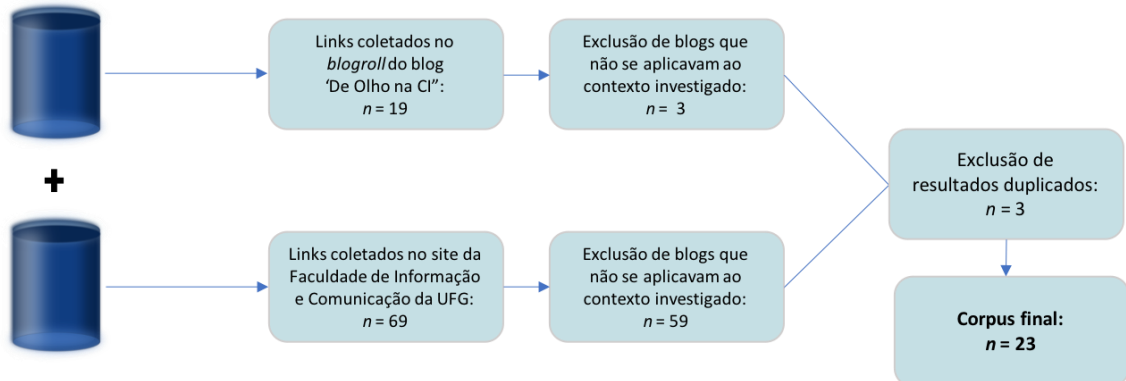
Links coletados no *blogroll* do blog ‘De Olho na CI”: $n$ = 19

Exclusão de blogs que não se aplicavam ao contexto investigado: $n$ = 3

+

Links coletados no site da Faculdade de Informação e Comunicação da UFG: $n$ = 69

Exclusão de blogs que não se aplicavam ao contexto investigado: $n$ = 59

Exclusão de resultados duplicados: $n$ = 3

**Corpus final: $n$ = 23**